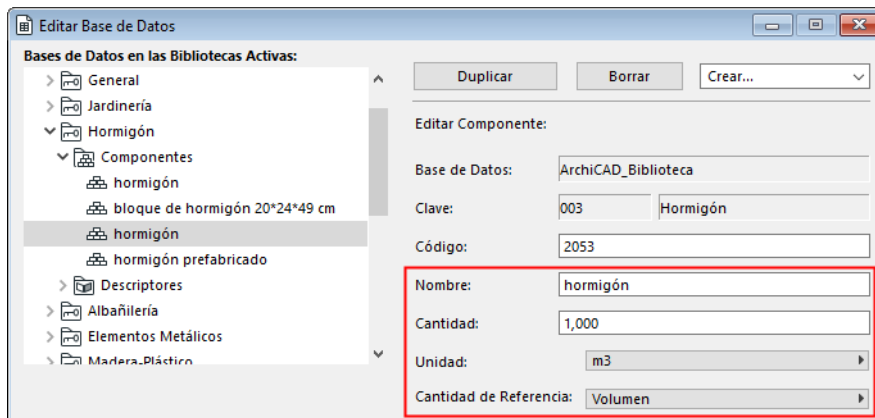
Editar Base de Datos

Bases de Datos en las Bibliotecas Activas:

General
Jardinería
Hormigón
Componentes
hormigón
bloque de hormigón 20*24*49 cm
hormigón
hormigón prefabricado
Descriptores
Albañilería
Elementos Metálicos
Madera-Plástico

Duplicar
Borrar
Crear...

Editar Componente:

Base de Datos: ArchiCAD_Biblioteca
Clave: 003 Hormigón
Código: 2053
Nombre: hormigón
Cantidad: 1,000
Unidad: m3
Cantidad de Referencia: Volumen